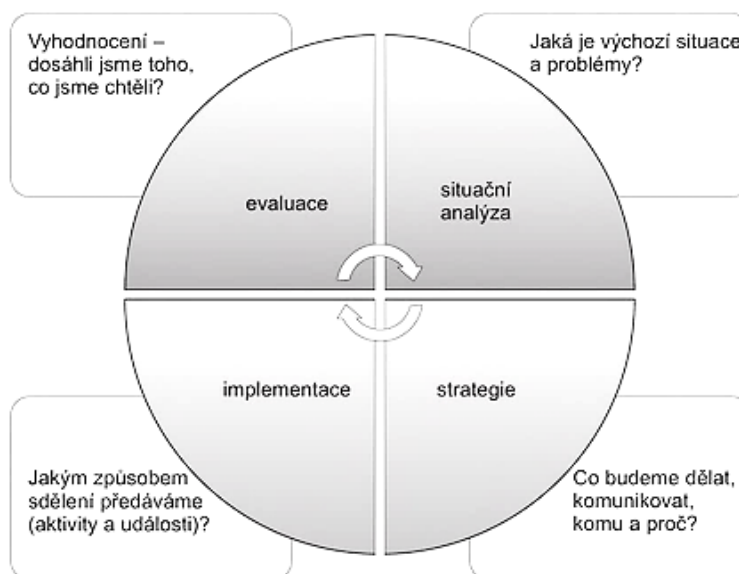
Vyhodnocení – dosáhli jsme toho, co jsme chtěli?

Jaká je výchozí situace a problémy?

evaluace

situační analýza

implementace

strategie

Jakým způsobem sdělení předáváme (aktivity a události)?

Co budeme dělat, komunikovat, komu a proč?